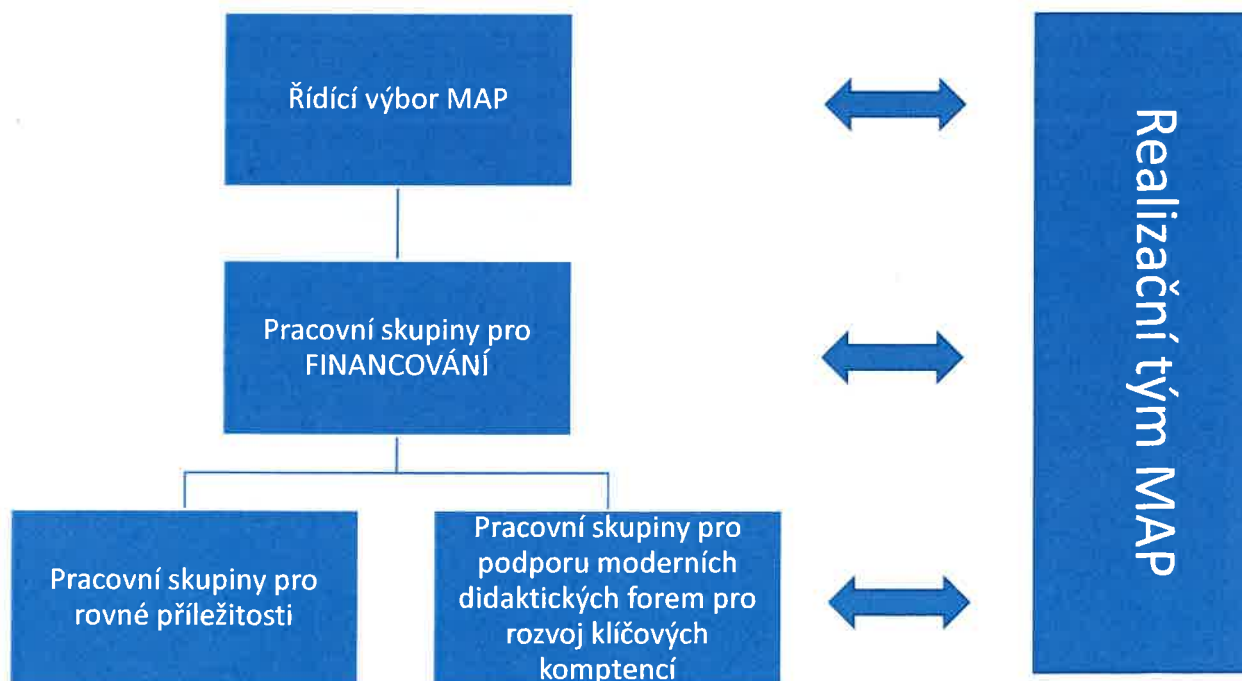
Řídící výbor MAP

Pracovní skupiny pro FINANCOVÁNÍ

Pracovní skupiny pro rovné příležitosti

Pracovní skupiny pro podporu moderních didaktických forem pro rozvoj klíčových komptencí

Realizační tým MAP